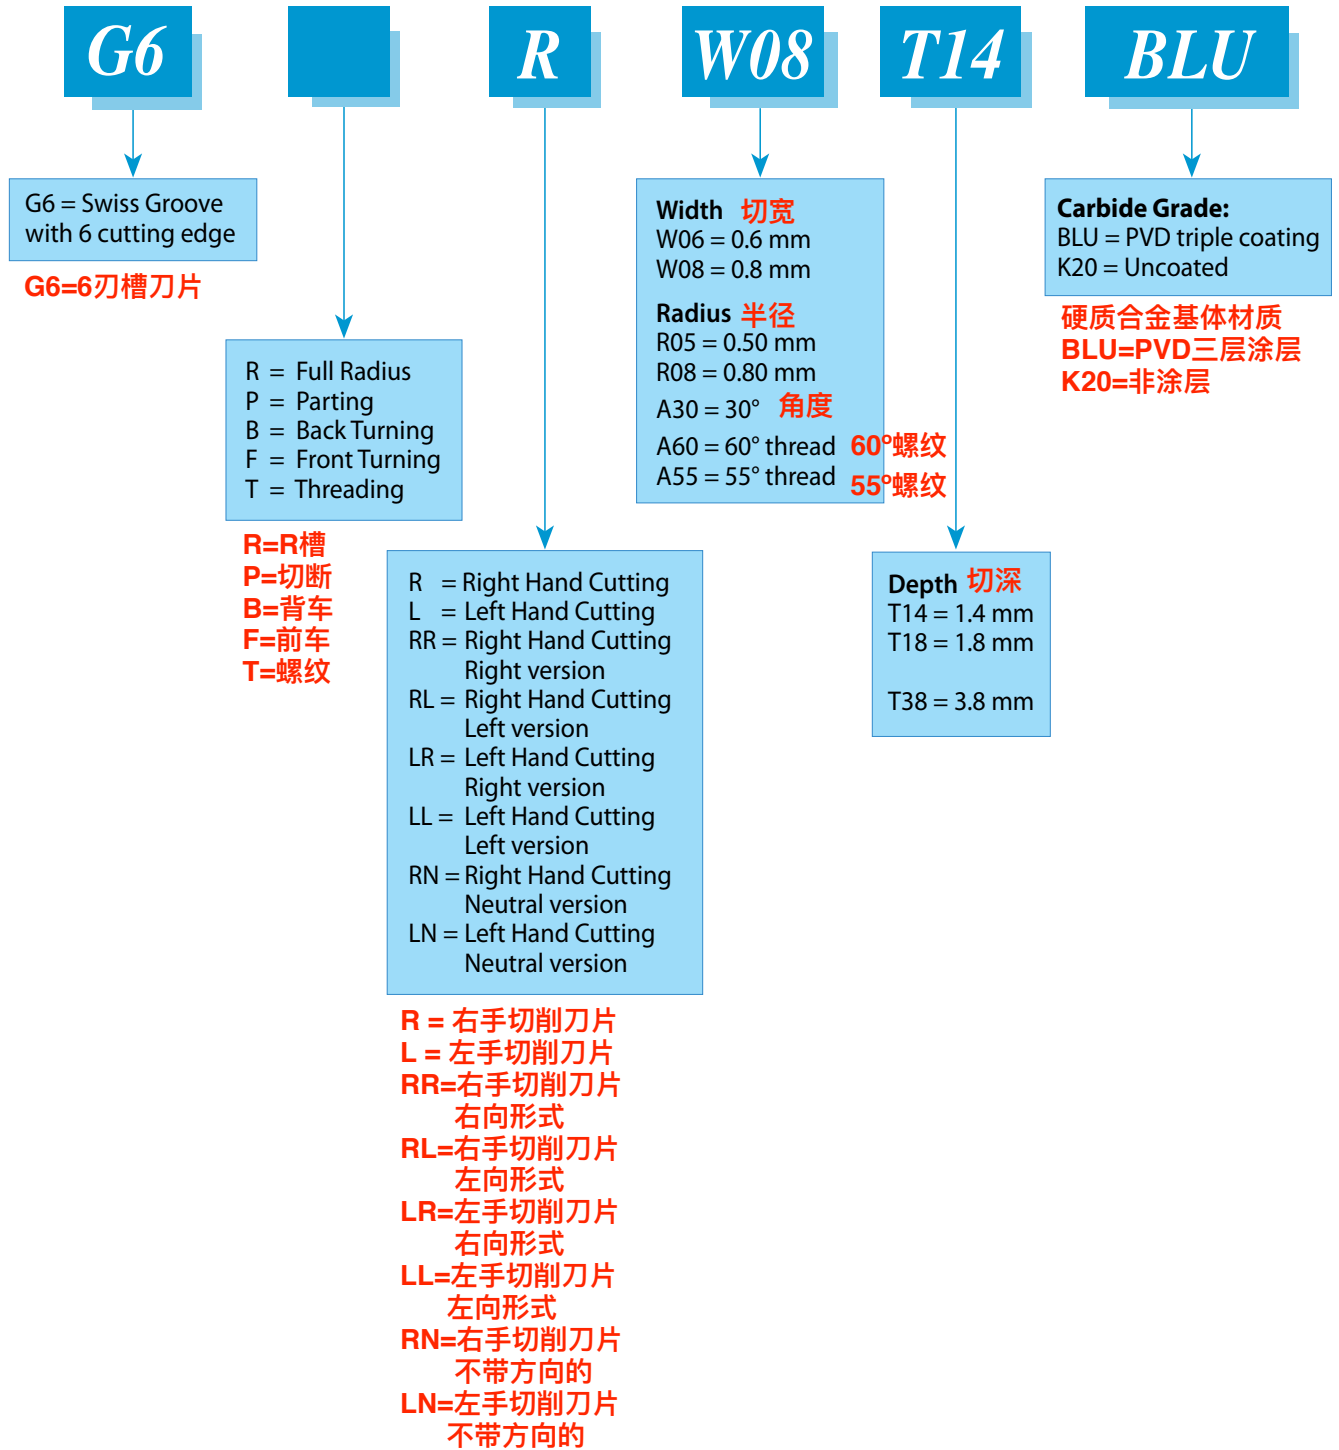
G6

R

W08

T14

BLU

G6 = Swiss Groove with 6 cutting edge

G6=6刃槽刀片

R = Full Radius
P = Parting
B = Back Turning
F = Front Turning
T = Threading

R=R槽
P=切断
B=背车
F=前车
T=螺纹

R = Right Hand Cutting
L = Left Hand Cutting
RR = Right Hand Cutting Right version
RL = Right Hand Cutting Left version
LR = Left Hand Cutting Right version
LL = Left Hand Cutting Left version
RN = Right Hand Cutting Neutral version
LN = Left Hand Cutting Neutral version

R = 右手切削刀片
L = 左手切削刀片
RR=右手切削刀片 右向形式
RL=右手切削刀片 左向形式
LR=左手切削刀片 右向形式
LL=左手切削刀片 左向形式
RN=右手切削刀片 不带方向的
LN=左手切削刀片 不带方向的

Width 切宽
W06 = 0.6 mm
W08 = 0.8 mm

Radius 半径
R05 = 0.50 mm
R08 = 0.80 mm
A30 = 30° 角度
A60 = 60° thread 60°螺纹
A55 = 55° thread 55°螺纹

Depth 切深
T14 = 1.4 mm
T18 = 1.8 mm

T38 = 3.8 mm

Carbide Grade:
BLU = PVD triple coating
K20 = Uncoated

硬质合金基体材质
BLU=PVD三层涂层
K20=非涂层